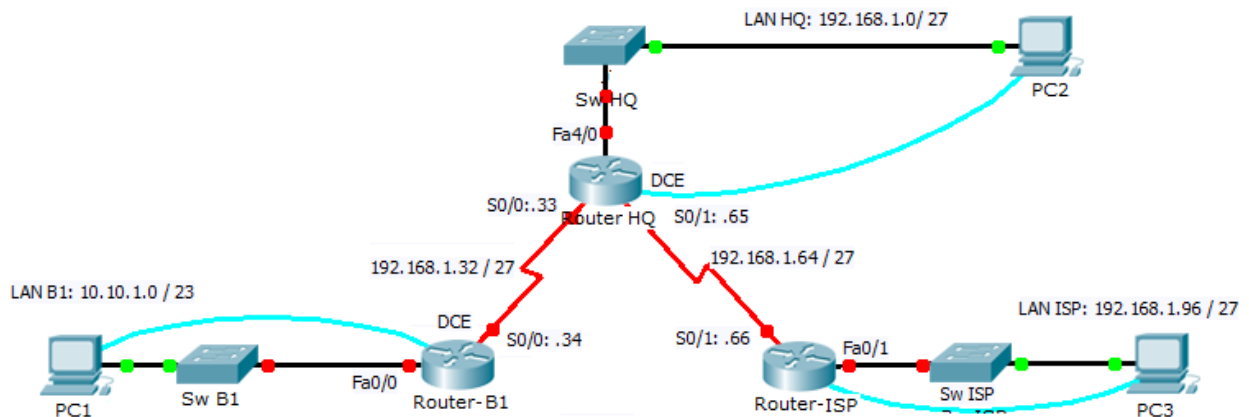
LAN HQ: 192.168.1.0/ 27

Sw HQ

PC2

Fa4/0

DCE

S0/0:.33

Router HQ

S0/1: .65

192.168.1.32 / 27

192.168.1.64 / 27

LAN B1: 10.10.1.0 / 23

LAN ISP: 192.168.1.96 / 27

DCE

S0/0: .34

S0/1: .66

Fa0/1

Fa0/0

PC1

Sw B1

Router-B1

Router-ISP

Sw ISP

PC3